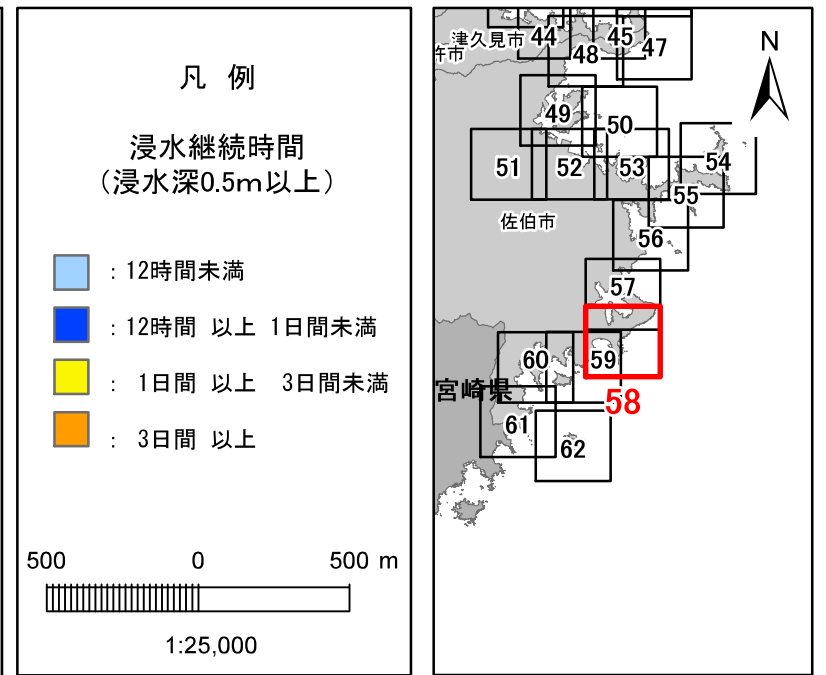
凡 例

浸水継続時間
（浸水深0.5m以上）

：12時間未満

：12時間 以上 1日間未満

： 1日間 以上 3日間未満

： 3日間 以上

500 0 500 m

1:25,000

津久見市 44 45 47 48
杵市
N
49 50
51 52 53 54
55
佐伯市
56
57
59
60
宮崎県
58
61
62